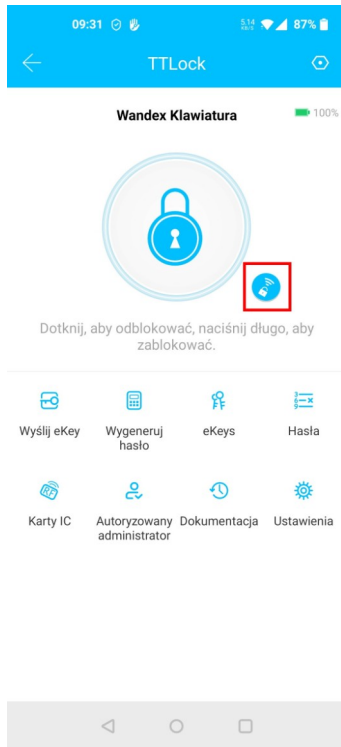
09:31

5.14 KB/S 87%

TTLock

Wandex Klawiatura

100%

Dotknij, aby odblokować, naciśnij długo, aby zablokować.

Wyślij eKey

Wygeneruj hasło

eKeys

Hasła

Karty IC

Autoryzowany administrator

Dokumentacja

Ustawienia